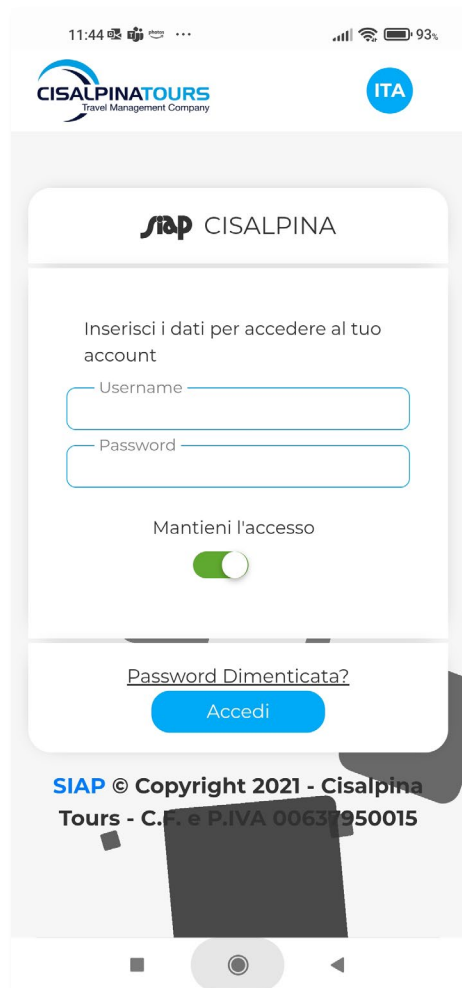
11:44 ··· 93%

CISALPINATOURS
Travel Management Company

ITA

SIAP CISALPINA

Inserisci i dati per accedere al tuo account

Username

Password

Mantieni l'accesso

Password Dimenticata?

Accedi

SIAP © Copyright 2021 - Cisalpina Tours - C.F. e P.IVA 00637950015